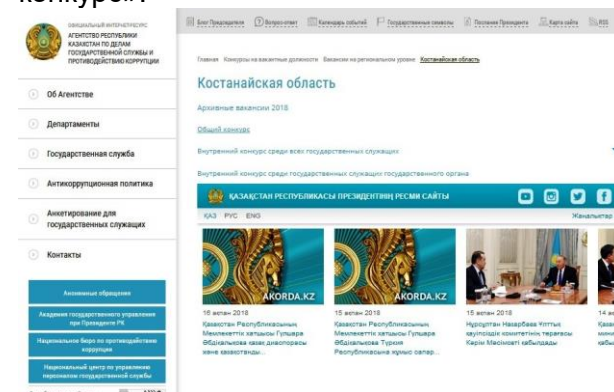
конкурса.

ОФИЦИАЛЬНЫЙ ИНТЕРНЕТ-РЕСУРС
АГЕНТСТВО РЕСПУБЛИКИ КАЗАХСТАН ПО ДЕЛАМ ГОСУДАРСТВЕННОЙ СЛУЖБЫ И ПРОТИВОДЕЙСТВИЮ КОРРУПЦИИ

Блог Председателя | Вопрос-ответ | Календарь событий | Государственные символы | Послание Президента | Карта сайта | RSS

Об Агентстве
Департаменты
Государственная служба
Антикоррупционная политика
Анкетирование для государственных служащих
Контакты

Анонимные обращения
Академия государственного управления при Президенте РК
Национальное бюро по противодействию коррупции
Национальный центр по управлению персоналом государственной службы

Главная Конкурсы на вакантные должности Вакансии на региональном уровне Костанайская область

Костанайская область

Архивные вакансии 2018

Общий конкурс

Внутренний конкурс среди всех государственных служащих

Внутренний конкурс среди государственных служащих государственного органа

ҚАЗАҚСТАН РЕСПУБЛИКАСЫ ПРЕЗИДЕНТІНІҢ РЕСМИ САЙТЫ

ҚАЗ РУС ENG

Жаңалықтар

AKORDA.KZ

16 мамыр 2018
Қазақстан Республикасының Мемлекеттік хатшысы Гүлшара Әбдіқалықова қазақ диаспорасы және қазақтанды...

AKORDA.KZ

15 мамыр 2018
Қазақстан Республикасының Мемлекеттік хатшысы Гүлшара Әбдіқалықова Түркия Республикасына жұмыс сапар...

15 мамыр 2018
Нұрсұлтан Назарбаев Ұлттық қауіпсіздік комитетінің төрағасы Кәрім Мәсімовті қабылдады

14 ма
Қазақ
мемл
қабы